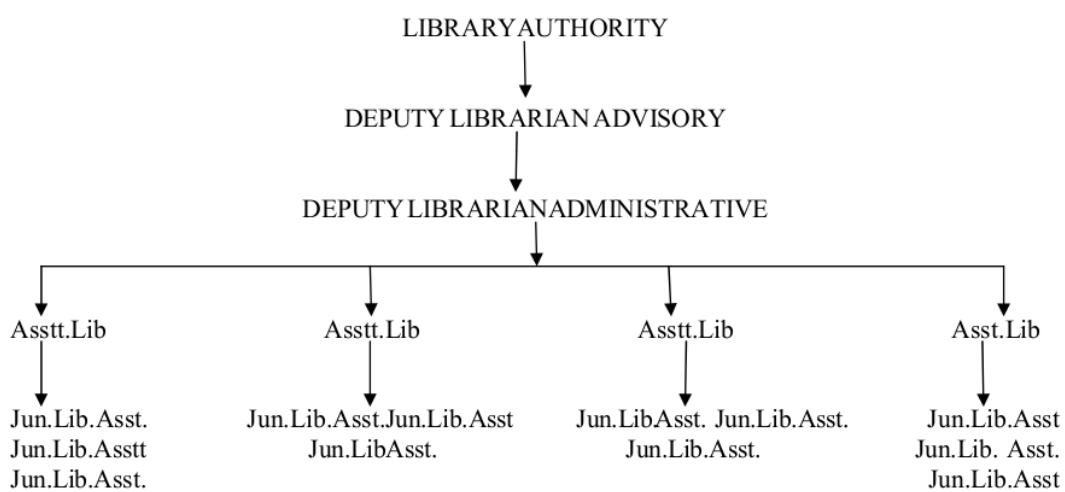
LIBRARYAUTHORITY

DEPUTY LIBRARIAN ADVISORY

DEPUTY LIBRARIANADMINISTRATIVE

Asstt.Lib

Jun.Lib.Asst.
Jun.Lib.Asstt
Jun.Lib.Asst.

Asstt.Lib

Jun.Lib.Asst.Jun.Lib.Asst
Jun.LibAsst.

Asstt.Lib

Jun.LibAsst. Jun.Lib.Asst.
Jun.Lib.Asst.

Asst.Lib

Jun.Lib.Asst
Jun.Lib. Asst.
Jun.Lib.Asst